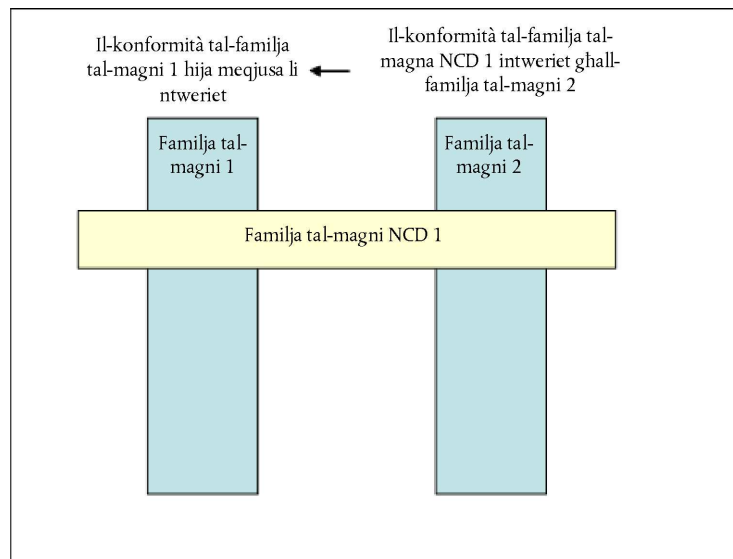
Il-konformità tal-familja tal-magni 1 hija meqjusa li ntweriet

Il-konformità tal-familja tal-magna NCD 1 intweriet ghall-familja tal-magni 2

Familja tal-magni 1

Familja tal-magni 2

Familja tal-magni NCD 1